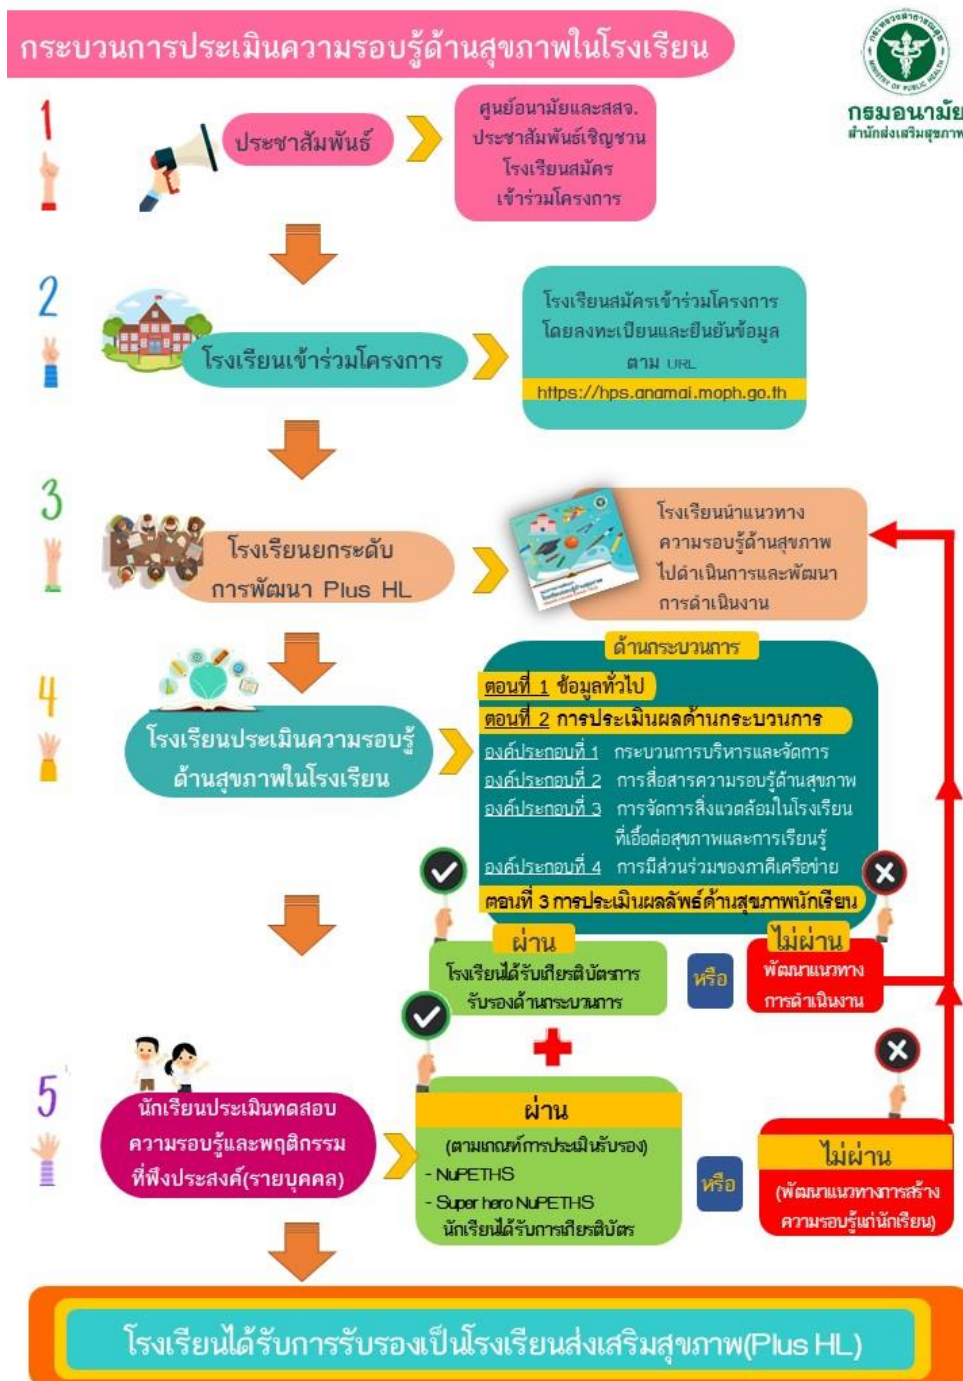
กระบวนการประเมินความรอบรู้ด้านสุขภาพในโรงเรียน

กรมอนามัย
สำนักส่งเสริมสุขภาพ

1
ประชาสัมพันธ์
ศูนย์อนามัยและสสจ. ประชาสัมพันธ์เชิญชวนโรงเรียนสมัคร เข้าร่วมโครงการ

2
โรงเรียนเข้าร่วมโครงการ
โรงเรียนสมัครเข้าร่วมโครงการ โดยลงทะเบียนและยืนยันข้อมูล ตาม URL
https://hps.anamai.moph.go.th

3
โรงเรียนยกระดับการพัฒนา Plus HL
โรงเรียนนำแนวทางความรอบรู้ด้านสุขภาพ ไปดำเนินการและพัฒนาการดำเนินงาน

4
โรงเรียนประเมินความรอบรู้ด้านสุขภาพในโรงเรียน
ด้านกระบวนการ
ตอนที่ 1 ข้อมูลทั่วไป
ตอนที่ 2 การประเมินผลด้านกระบวนการ
องค์ประกอบที่ 1 กระบวนการบริหารและจัดการ
องค์ประกอบที่ 2 การสื่อสารความรอบรู้ด้านสุขภาพ
องค์ประกอบที่ 3 การจัดการสิ่งแวดล้อมในโรงเรียนที่เอื้อต่อสุขภาพและการเรียนรู้
องค์ประกอบที่ 4 การมีส่วนร่วมของภาคีเครือข่าย
ตอนที่ 3 การประเมินผลลัพธ์ด้านสุขภาพนักเรียน

ผ่าน
โรงเรียนได้รับเกียรติบัตรการรับรองด้านกระบวนการ
หรือ
ไม่ผ่าน
พัฒนาแนวทางการดำเนินงาน

5
นักเรียนประเมินทดสอบความรอบรู้และพฤติกรรมที่พึงประสงค์(รายบุคคล)
ผ่าน
(ตามเกณฑ์การประเมินรับรอง)
- NuPETHS
- Super hero NuPETHS นักเรียนได้รับการเกียรติบัตร
หรือ
ไม่ผ่าน
(พัฒนาแนวทางการสร้างความรอบรู้แก่นักเรียน)

โรงเรียนได้รับการรับรองเป็นโรงเรียนส่งเสริมสุขภาพ(Plus HL)